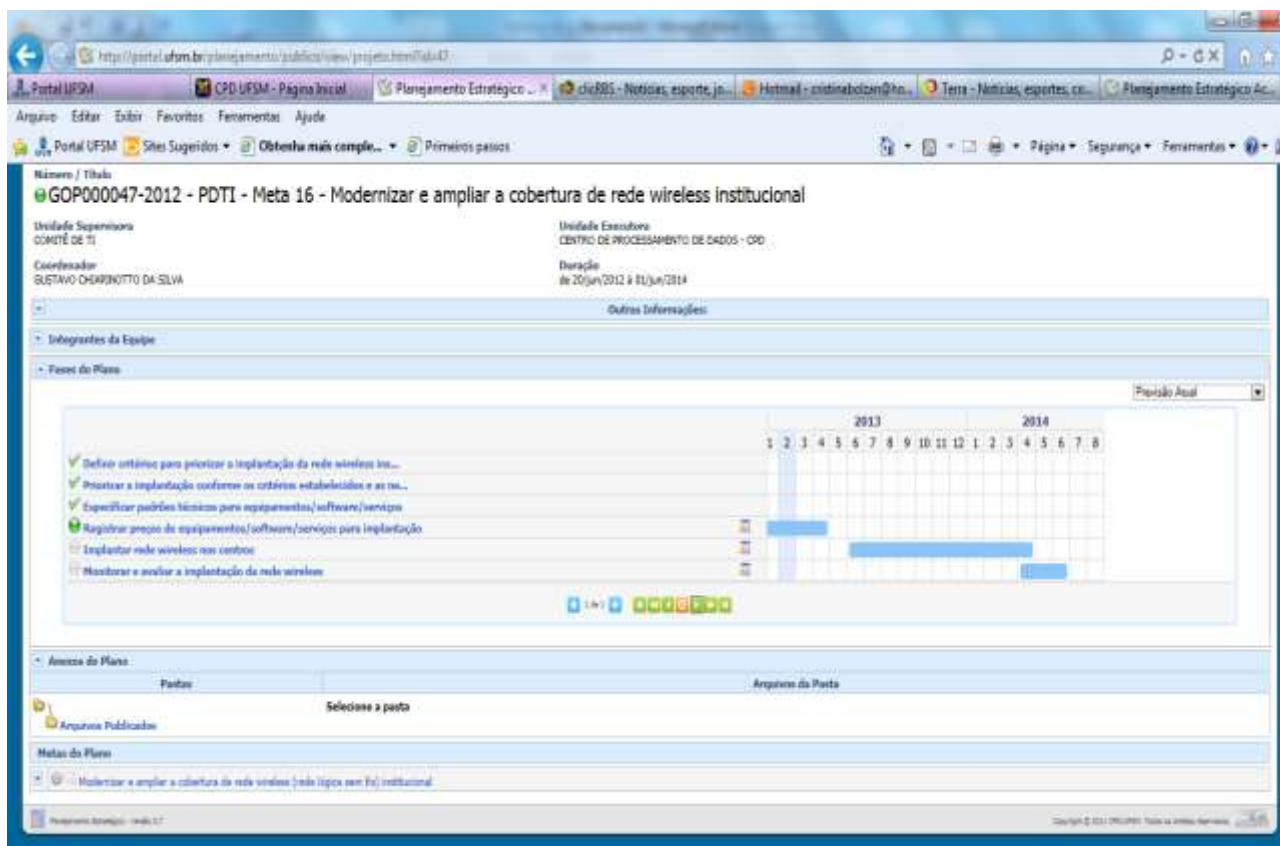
http://portal.ufsm.br/planejamento/publico/view/projeto.html?tab47

Portal UFSM | CPD UFSM - Página Inicial | Planejamento Estratégico ... | clicRBS - Notícias, esporte, jo... | Hotmail - cristinabolzan@ho... | Terra - Notícias, esportes, co... | Planejamento Estratégico Ac...

Arquivo Editar Exibir Favoritos Ferramentas Ajuda

Portal UFSM | Sites Sugeridos | Obtenha mais comple... | Primeiros passos

Página | Segurança | Ferramentas

Número / Título
GOP000047-2012 - PDTI - Meta 16 - Modernizar e ampliar a cobertura de rede wireless institucional

Unidade Supervisora
COMITÊ DE TI

Unidade Executora
CENTRO DE PROCESSAMENTO DE DADOS - CPD

Coordenador
GUSTAVO CHIARINOTTO DA SILVA

Duração
de 20/jun/2012 à 01/jun/2014

Outras Informações:

Integrantes da Equipe

Fases do Plano

Previsão Atual

| | 2013 | 2014 |
|---|---|---|
| | 1 2 3 4 5 6 7 8 9 10 11 12 | 1 2 3 4 5 6 7 8 |
| Definir critérios para priorizar a implantação da rede wireless ins... | | |
| Priorizar a implantação conforme os critérios estabelecidos e as ne... | | |
| Especificar padrões técnicos para equipamentos/software/serviços | | |
| Registrar preços de equipamentos/software/serviços para implantação | | |
| Implantar rede wireless nos centros | | |
| Monitorar e avaliar a implantação da rede wireless | | |

1 de 1

Anexos do Plano

| Pastas | Arquivos da Pasta |
|---|---|
| Arquivos Publicados | Selecione a pasta |

Metas do Plano

Modernizar e ampliar a cobertura de rede wireless (rede lógica sem fio) institucional

Planejamento Estratégico - Versão 1.7

Copyright © 2011 CPD/UFSM. Todos os direitos Reservados.